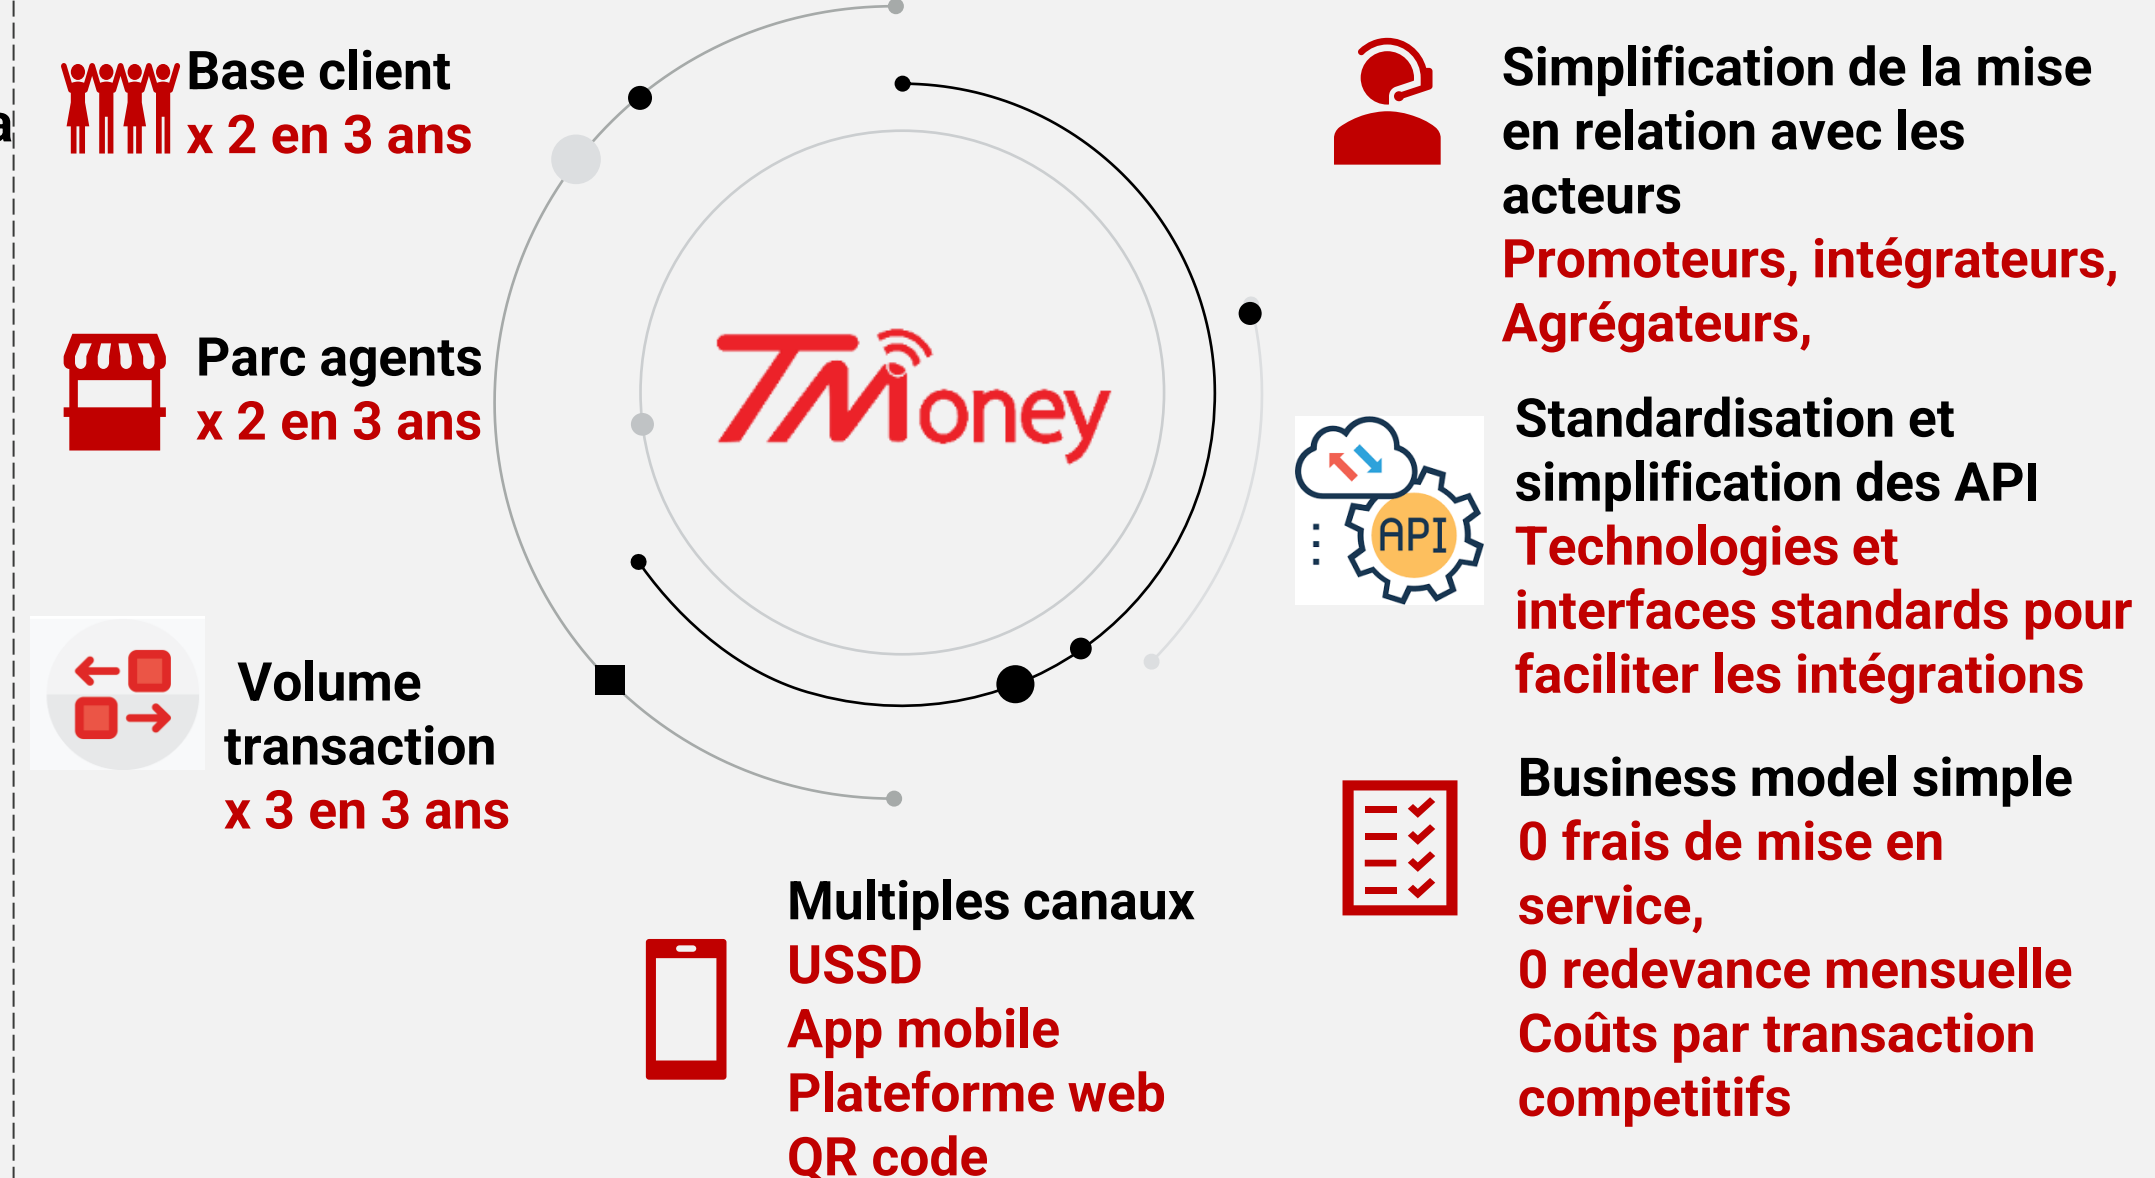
Base client
x 2 en 3 ans

Parc agents
x 2 en 3 ans

Volume transaction
x 3 en 3 ans

TMoney

Simplification de la mise en relation avec les acteurs
Promoteurs, intégrateurs, Agrégateurs,

API

Standardisation et simplification des API
Technologies et interfaces standards pour faciliter les intégrations

Multiples canaux
USSD
App mobile
Plateforme web
QR code

Business model simple
0 frais de mise en service,
0 redevance mensuelle
Coûts par transaction competitifs